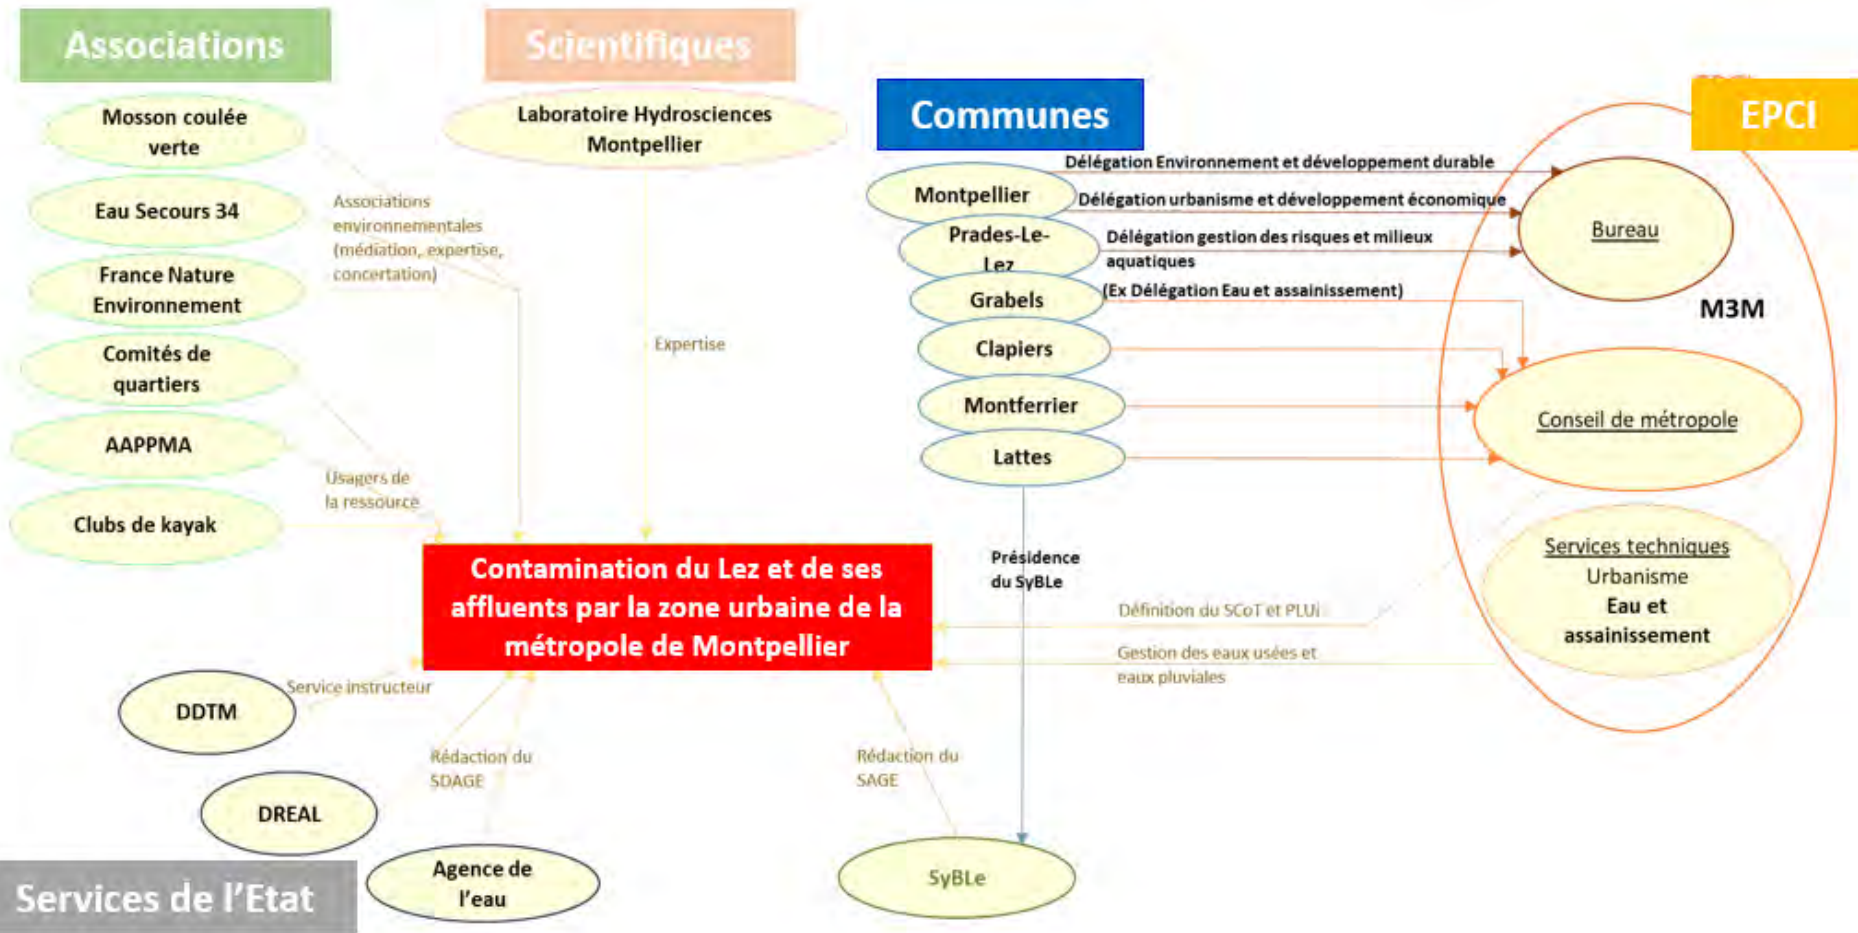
Associations

Scientifiques

Communes

EPCI

Mosson coulée verte

Eau Secours 34

France Nature Environnement

Comités de quartiers

AAPPMA

Clubs de kayak

Associations environnementales (médiation, expertise, concertation)

Usagers de la ressource

Laboratoire Hydrosciences Montpellier

Expertise

Montpellier

Prades-Le-Lez

Grabels

Clapiers

Montferrier

Lattes

Délégation Environnement et développement durable

Délégation urbanisme et développement économique

Délégation gestion des risques et milieux aquatiques

(Ex Délégation Eau et assainissement)

Bureau

M3M

Conseil de métropole

Services techniques
Urbanisme
Eau et assainissement

Présidence du SyBLe

Définition du SCoT et PLUi

Gestion des eaux usées et eaux pluviales

Contamination du Lez et de ses affluents par la zone urbaine de la métropole de Montpellier

DDTM

Service instructeur

DREAL

Rédaction du SDAGE

Agence de l'eau

Rédaction du SAGE

SyBLe

Services de l'Etat